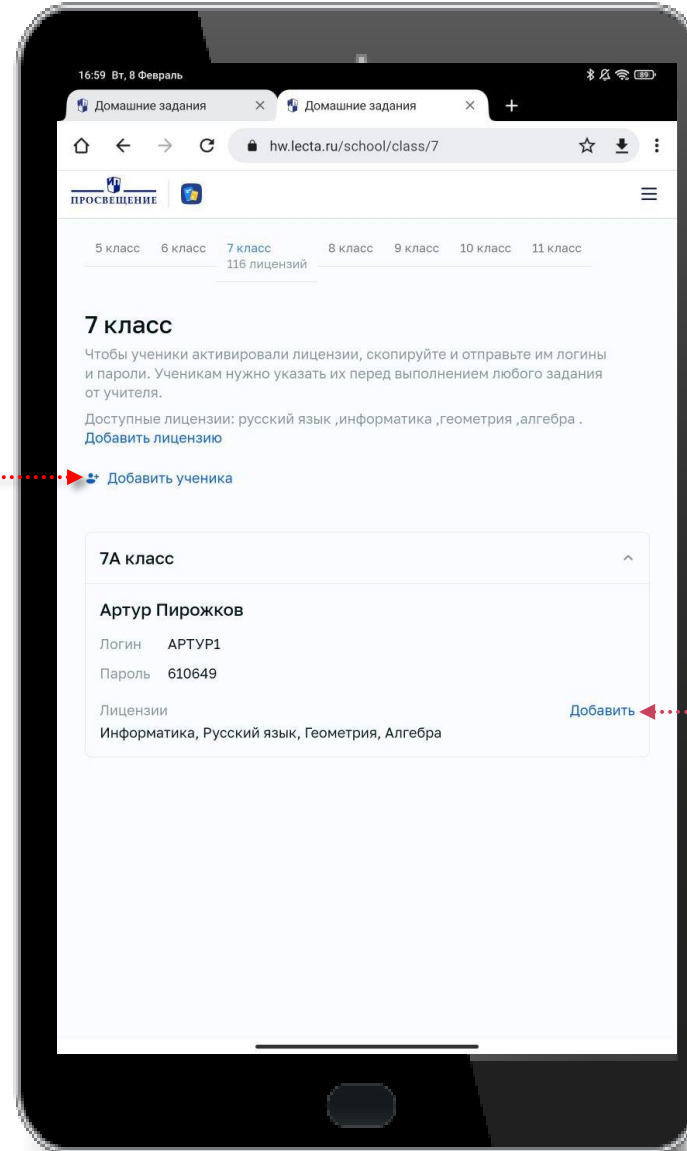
16:59 Вт, 8 Февраль

89

Домашние задания

Домашние задания

hw.lecta.ru/school/class/7

ПРОСВЕЩЕНИЕ

5 класс 6 класс 7 класс 116 лицензий 8 класс 9 класс 10 класс 11 класс

7 класс

Чтобы ученики активировали лицензии, скопируйте и отправьте им логины и пароли. Ученикам нужно указать их перед выполнением любого задания от учителя.

Доступные лицензии: русский язык ,информатика ,геометрия ,алгебра .

Добавить лицензию

Добавить ученика

7А класс

Артур Пирожков

Логин АРТУР1

Пароль 610649

Лицензии

Добавить

Информатика, Русский язык, Геометрия, Алгебра